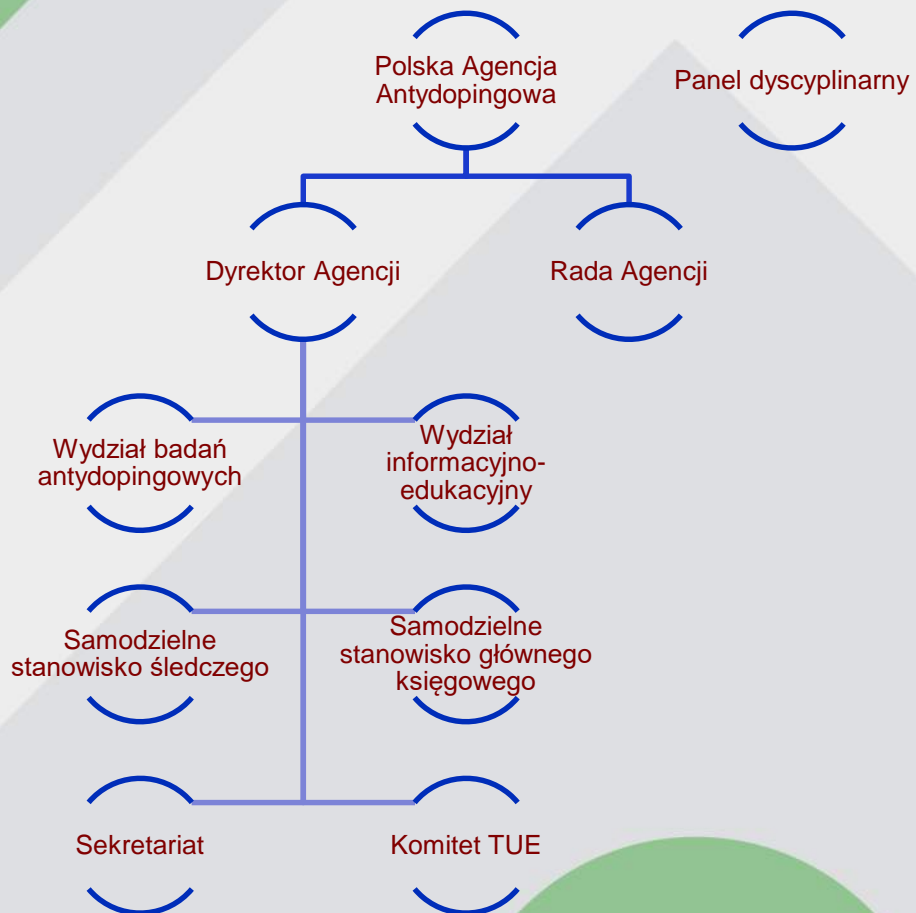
Polska Agencja Antydopingowa

Panel dyscyplinarny

Dyrektor Agencji

Rada Agencji

Wydział badań antydopingowych

Wydział informacyjno-edukacyjny

Samodzielne stanowisko śledczego

Samodzielne stanowisko głównego księgowego

Sekretariat

Komitet TUE